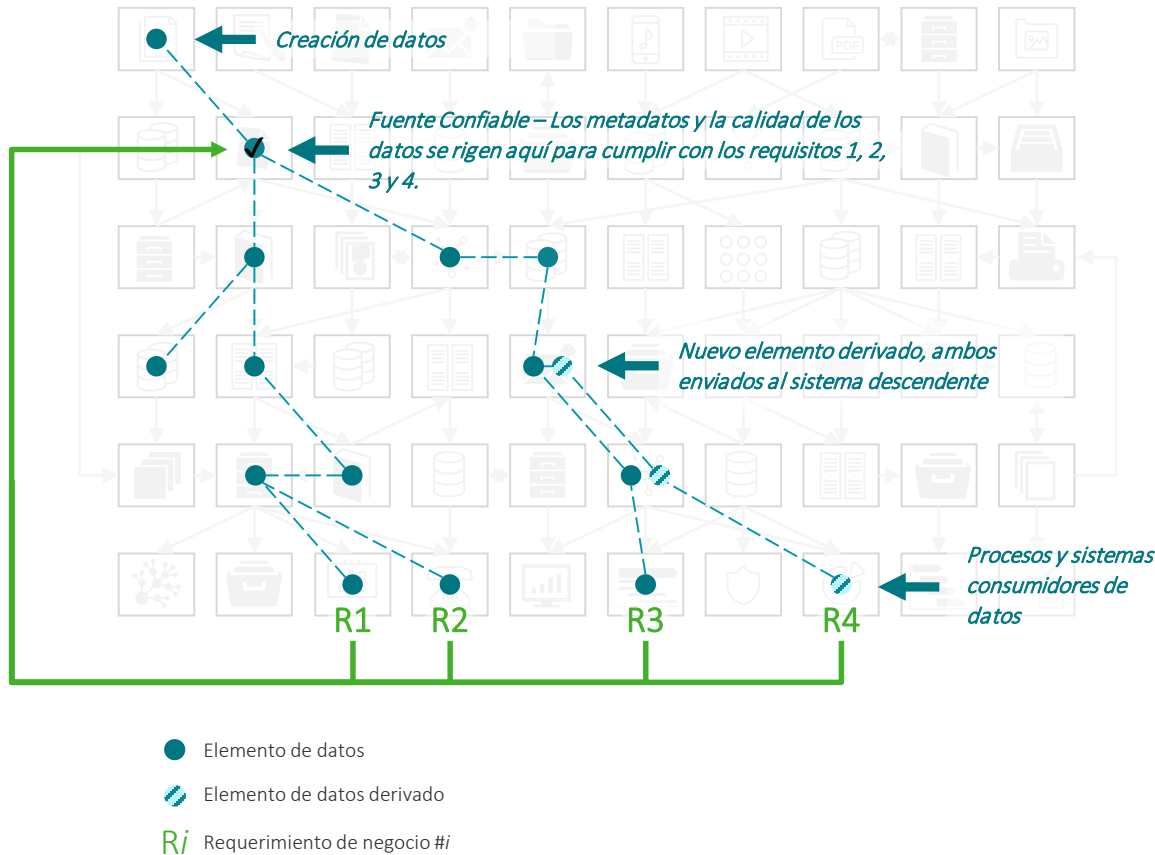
Creación de datos

Fuente Confiable – Los metadatos y la calidad de los datos se rigen aquí para cumplir con los requisitos 1, 2, 3 y 4.

Nuevo elemento derivado, ambos enviados al sistema descendente

Procesos y sistemas consumidores de datos

PDF

R1 R2 R3 R4

Elemento de datos

Elemento de datos derivado

R$i$ Requerimiento de negocio #$i$